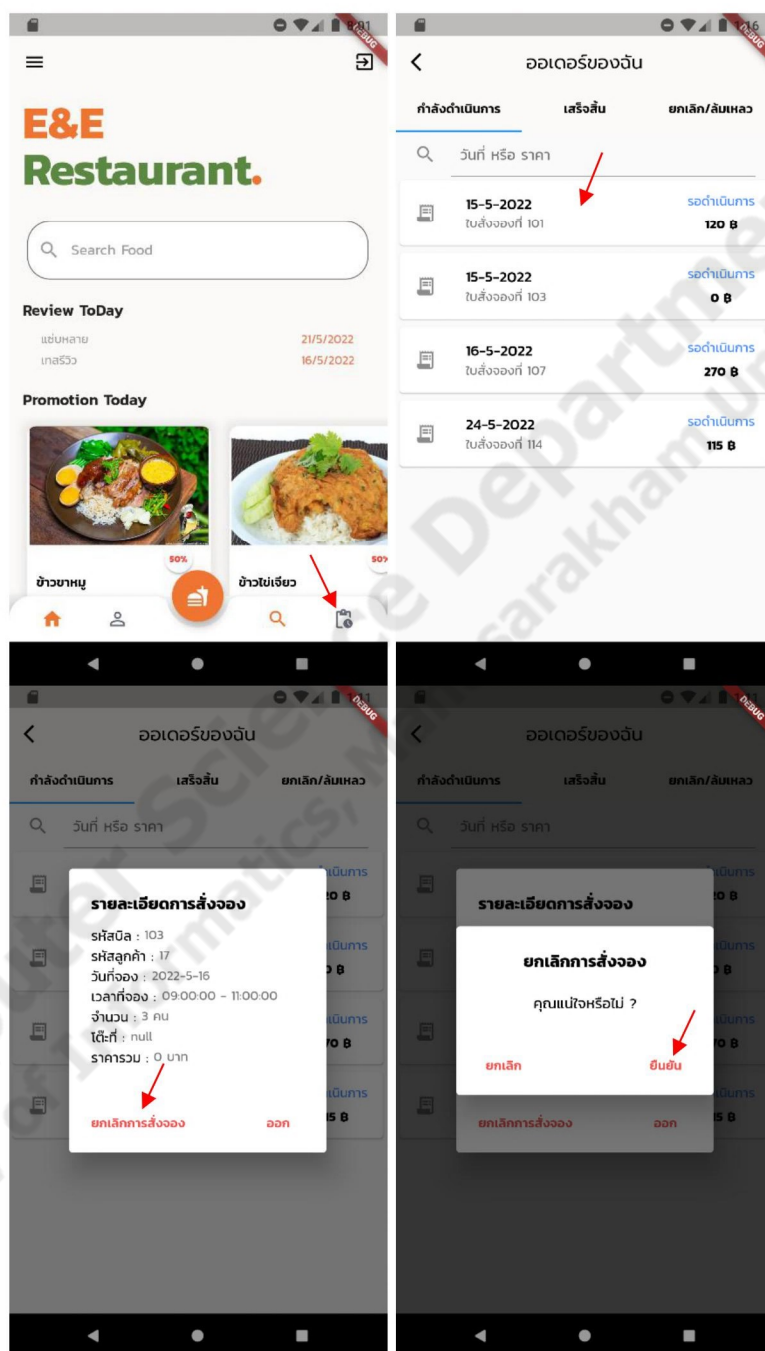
8:01
DEBUG

E&E
Restaurant.

Search Food

Review ToDay
แซ่บหลาย 21/5/2022
เทสรีวิว 16/5/2022

Promotion Today
50%
ข้าวขาหมู
50%
ข้าวไข่เจียว

1:16
DEBUG
ออเดอร์ของฉัน
กำลังดำเนินการ | เสร็จสิ้น | ยกเลิก/ล้มเหลว
วันที่ หรือ ราคา

15-5-2022
ใบสั่งจองที่ 101
รอดำเนินการ
120 ฿

15-5-2022
ใบสั่งจองที่ 103
รอดำเนินการ
0 ฿

16-5-2022
ใบสั่งจองที่ 107
รอดำเนินการ
270 ฿

24-5-2022
ใบสั่งจองที่ 114
รอดำเนินการ
115 ฿

DEBUG
ออเดอร์ของฉัน
กำลังดำเนินการ | เสร็จสิ้น | ยกเลิก/ล้มเหลว
วันที่ หรือ ราคา

รายละเอียดการสั่งจอง
รหัสบิล : 103
รหัสลูกค้า : 17
วันที่จอง : 2022-5-16
เวลาที่จอง : 09:00:00 - 11:00:00
จำนวน : 3 คน
โต๊ะที่ : null
ราคารวม : 0 บาท
ยกเลิกการสั่งจอง
ออก

DEBUG
ออเดอร์ของฉัน
กำลังดำเนินการ | เสร็จสิ้น | ยกเลิก/ล้มเหลว
วันที่ หรือ ราคา
รายละเอียดการสั่งจอง

ยกเลิกการสั่งจอง
คุณแน่ใจหรือไม่ ?
ยกเลิก
ยืนยัน

ยกเลิกการสั่งจอง
ออก